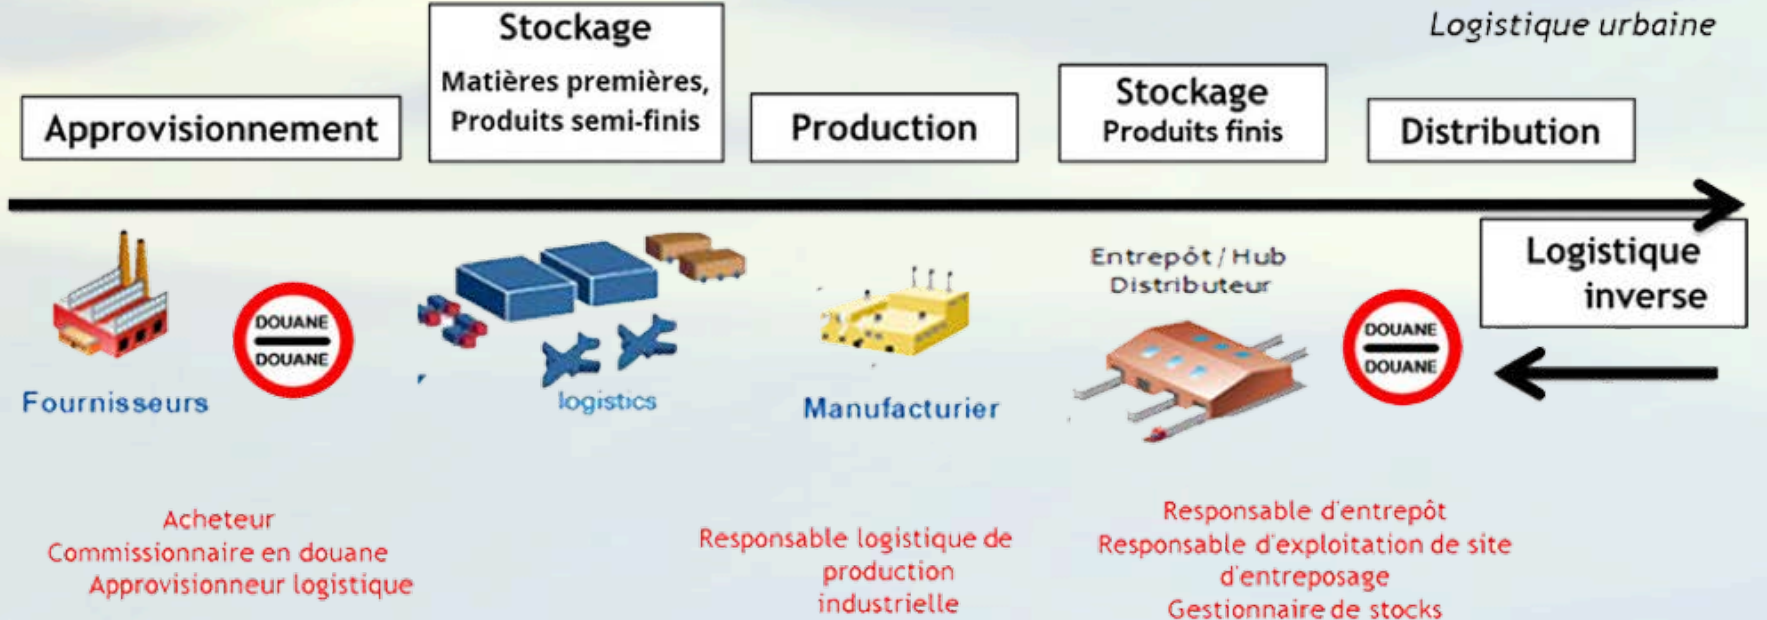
Logistique urbaine

Approvisionnement

Stockage
Matières premières, Produits semi-finis

Production

Stockage
Produits finis

Distribution

Logistique inverse

DOUANE
DOUANE

Fournisseurs

logistics

Manufacturier

Entrepôt / Hub
Distributeur

DOUANE
DOUANE

Acheteur
Commissionnaire en douane
Approvisionneur logistique

Responsable logistique de production industrielle

Responsable d'entrepôt
Responsable d'exploitation de site d'entreposage
Gestionnaire de stocks